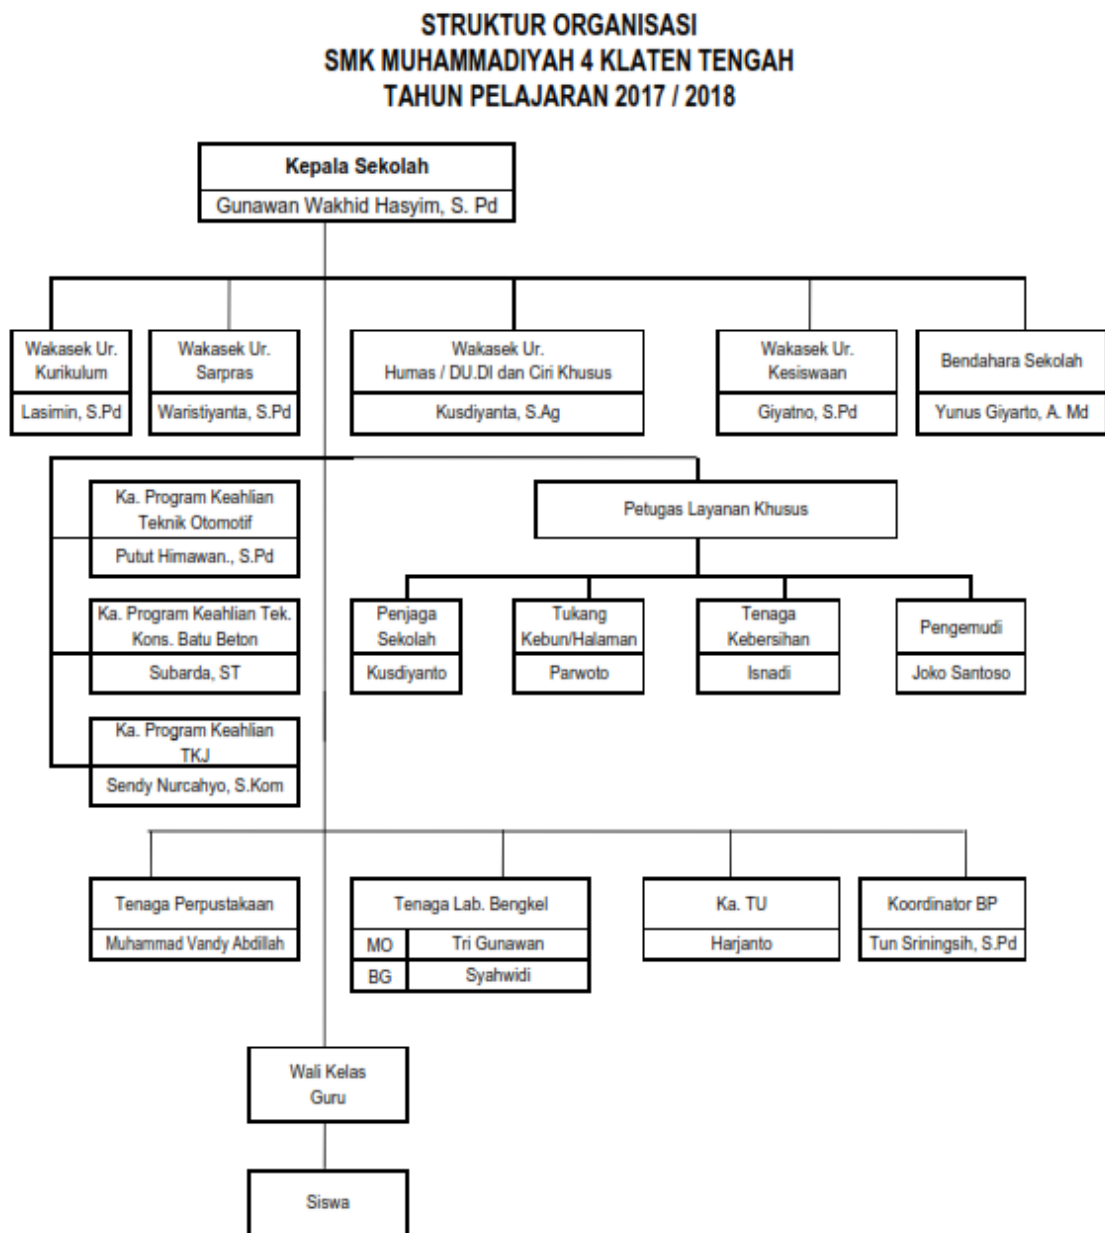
STRUKTUR ORGANISASI
SMK MUHAMMADIYAH 4 KLATEN TENGAH
TAHUN PELAJARAN 2017 / 2018

Kepala Sekolah
Gunawan Wakhid Hasyim, S. Pd

Wakasek Ur. Kurikulum
Lasimin, S.Pd

Wakasek Ur. Sarpras
Waristiyanta, S.Pd

Wakasek Ur. Humas / DU.DI dan Ciri Khusus
Kusdiyanta, S.Ag

Wakasek Ur. Kesiswaan
Giyatno, S.Pd

Bendahara Sekolah
Yunus Giyarto, A. Md

Ka. Program Keahlian Teknik Otomotif
Putut Himawan., S.Pd

Ka. Program Keahlian Tek. Kons. Batu Beton
Subarda, ST

Ka. Program Keahlian TKJ
Sendy Nurcahyo, S.Kom

Petugas Layanan Khusus

Penjaga Sekolah
Kusdiyanto

Tukang Kebun/Halaman
Parwoto

Tenaga Kebersihan
Isnadi

Pengemudi
Joko Santoso

Tenaga Perpustakaan
Muhammad Vandy Abdillah

Tenaga Lab. Bengkel
| MO | Tri Gunawan |
|---|---|
| BG | Syahwidi |

Ka. TU
Harjanto

Koordinator BP
Tun Sriningsih, S.Pd

Wali Kelas
Guru

Siswa